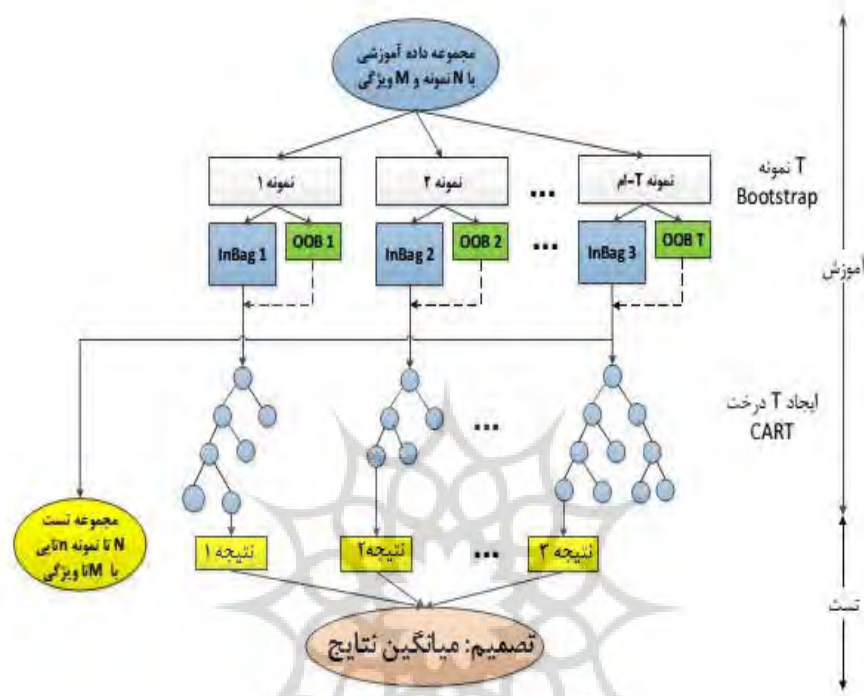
مجموعه داده آموزشی
با N نمونه و M ویژگی

T نمونه
Bootstrap

نمونه ۱
نمونه ۲
...
نمونه T-ام

InBag 1
OOB 1
InBag 2
OOB 2
...
InBag 3
OOB T

آموزش

ایجاد T درخت
CART

...

مجموعه تست
N تا نمونه nتایی
با Mتا ویژگی

نتیجه ۱
نتیجه۲
...
نتیجه ۳

تست

تصمیم: میانگین نتایج